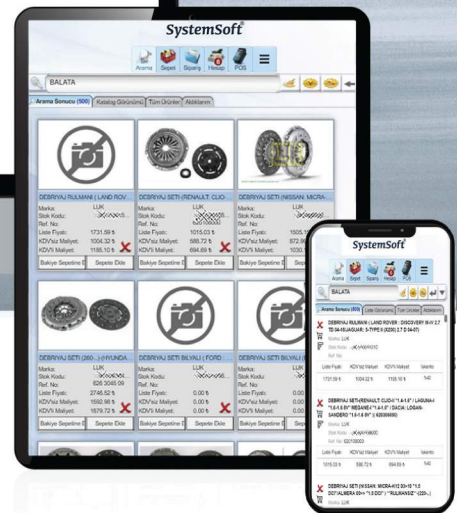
SystemSoft

Arama Sepet Sipariş Hesap POS

BALATA

Arama Sonucu (500) Katalog Görünümü Tüm Ürünler Atıldıkları

DEBRIYAJ RULMANI ( LAND ROV...
Marka: LUK
Stok Kodu: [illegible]
Ref. No:
Liste Fiyatı: 1731.59 ₺
KDV'siz Maliyet: 1004.32 ₺
KDV'li Maliyet: 1185.10 ₺
Bakiye Sepetine E Sepete Ekle

DEBRIYAJ SETI (RENAULT CLIO...
Marka: LUK
Stok Kodu: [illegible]
Ref. No: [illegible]
Liste Fiyatı: 1015.03 ₺
KDV'siz Maliyet: 588.72 ₺
KDV'li Maliyet: 694.69 ₺
Bakiye Sepetine E Sepete Ekle

DEBRIYAJ SETI (NISSAN: MICRA...
Marka:
Stok Kodu:
Ref. No:
Liste Fiyatı:
KDV'siz Maliyet: 572.9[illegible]
KDV'li Maliyet: 1030.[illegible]
Bakiye Sepetine E

DEBRIYAJ SETI (260-) (HYUNDA...
Marka: LUK
Stok Kodu: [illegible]
Ref. No: 626 3045 09
Liste Fiyatı: 2746.52 ₺
KDV'siz Maliyet: 1592.98 ₺
KDV'li Maliyet: 1879.72 ₺
Bakiye Sepetine E Sepete Ekle

DEBRIYAJ SETI BILYALI ( FORD...
Marka: LUK
Stok Kodu: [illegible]
Ref. No:
Liste Fiyatı: 0.00 ₺
KDV'siz Maliyet: 0.00 ₺
KDV'li Maliyet: 0.00 ₺
Bakiye Sepetine E Sepete Ekle

Marka:
Stok Kodu:
Ref. No:
Liste Fiyatı: 0.00
KDV'siz Maliyet: 0.00
KDV'li Maliyet: 0.00
Bakiye Sepetine E

SystemSoft

Arama Sepet Sipariş Hesap POS

BALATA

Arama Sonucu (500) Liste Görünümü Tüm Ürünler Atıldıkları

DEBRIYAJ RULMANI ( LAND ROVER : DISCOVERY III-IV 2.7 TD 04-16/JAGUAR: S-TYPE II (X200) 2.7 D 04-07)
Marka: LUK
Stok Kodu: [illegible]
Ref. No:
Liste Fiyatı KDV'siz Maliyet KDV'li Maliyet İskonto
1731.59 ₺ 1004.32 ₺ 1185.10 ₺ %42

DEBRIYAJ SETI (RENAULT: CLIO-II "1.4-1.6" / LAGUNA-I "1.6-1.8 8V" /MEGANE-I "1.4-1.6" / DACIA: LOGAN-SANDERO "1.6-1.4 8V" ) (KEÇELİ)
Marka: LUK
Stok Kodu: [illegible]
Ref. No: 620700003
Liste Fiyatı KDV'siz Maliyet KDV'li Maliyet İskonto
1015.03 ₺ 588.72 ₺ 694.69 ₺ %42

DEBRIYAJ SETI (NISSAN: MICRA-K12 03>10 "1.5 DCI"/ALMERA 00>> "1.5 DCI" ) "RULMANSIZ" (220-...)
Marka: LUK